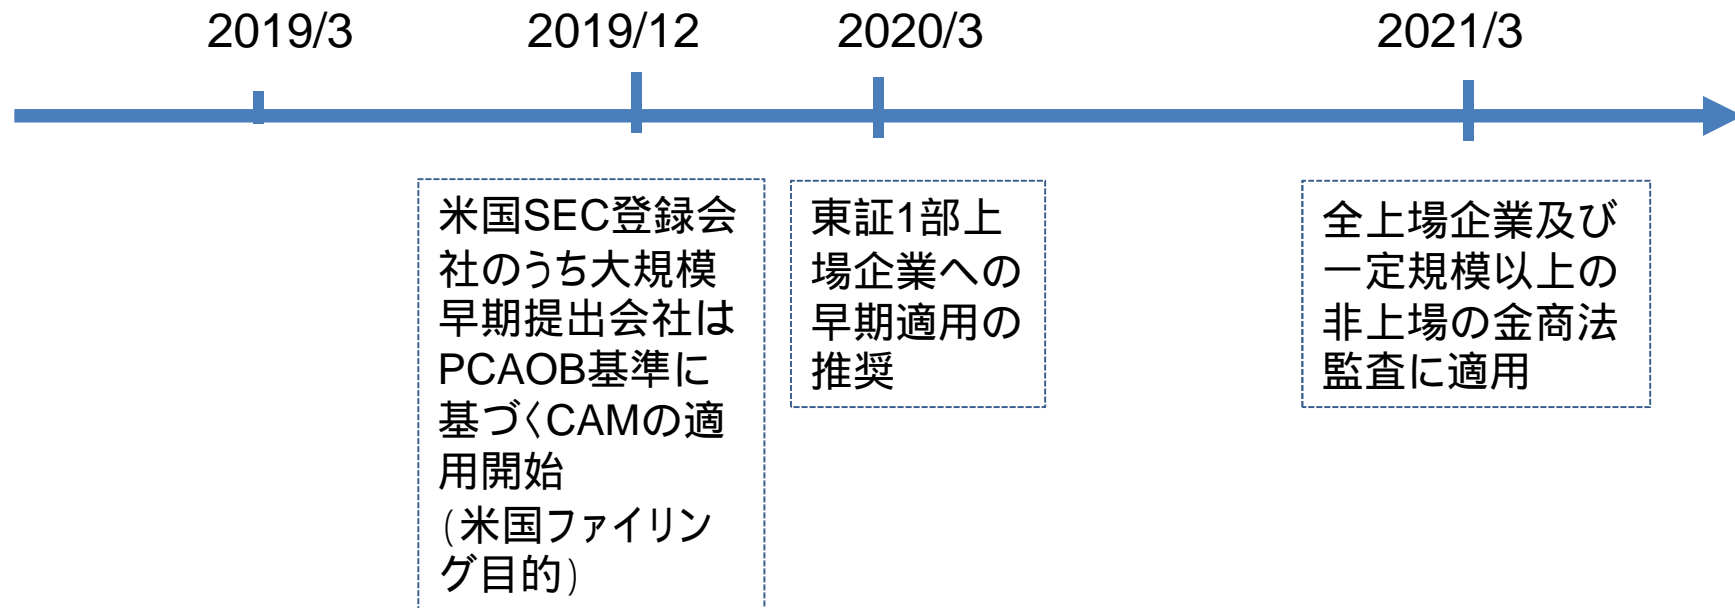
2019/3

2019/12

2020/3

2021/3

米国SEC登録会社のうち大規模早期提出会社はPCAOB基準に基づくCAMの適用開始（米国ファイリング目的）

東証1部上場企業への早期適用の推奨

全上場企業及び一定規模以上の非上場の金商法監査に適用